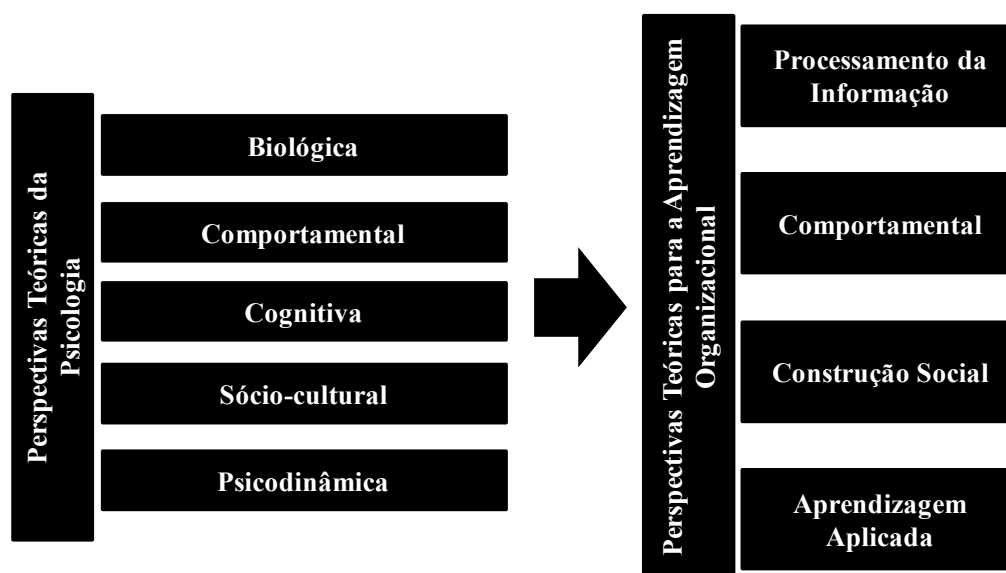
Perspectivas Teóricas da Psicologia

Biológica

Comportamental

Cognitiva

Sócio-cultural

Psicodinâmica

Perspectivas Teóricas para a Aprendizagem Organizacional

Processamento da Informação

Comportamental

Construção Social

Aprendizagem Aplicada